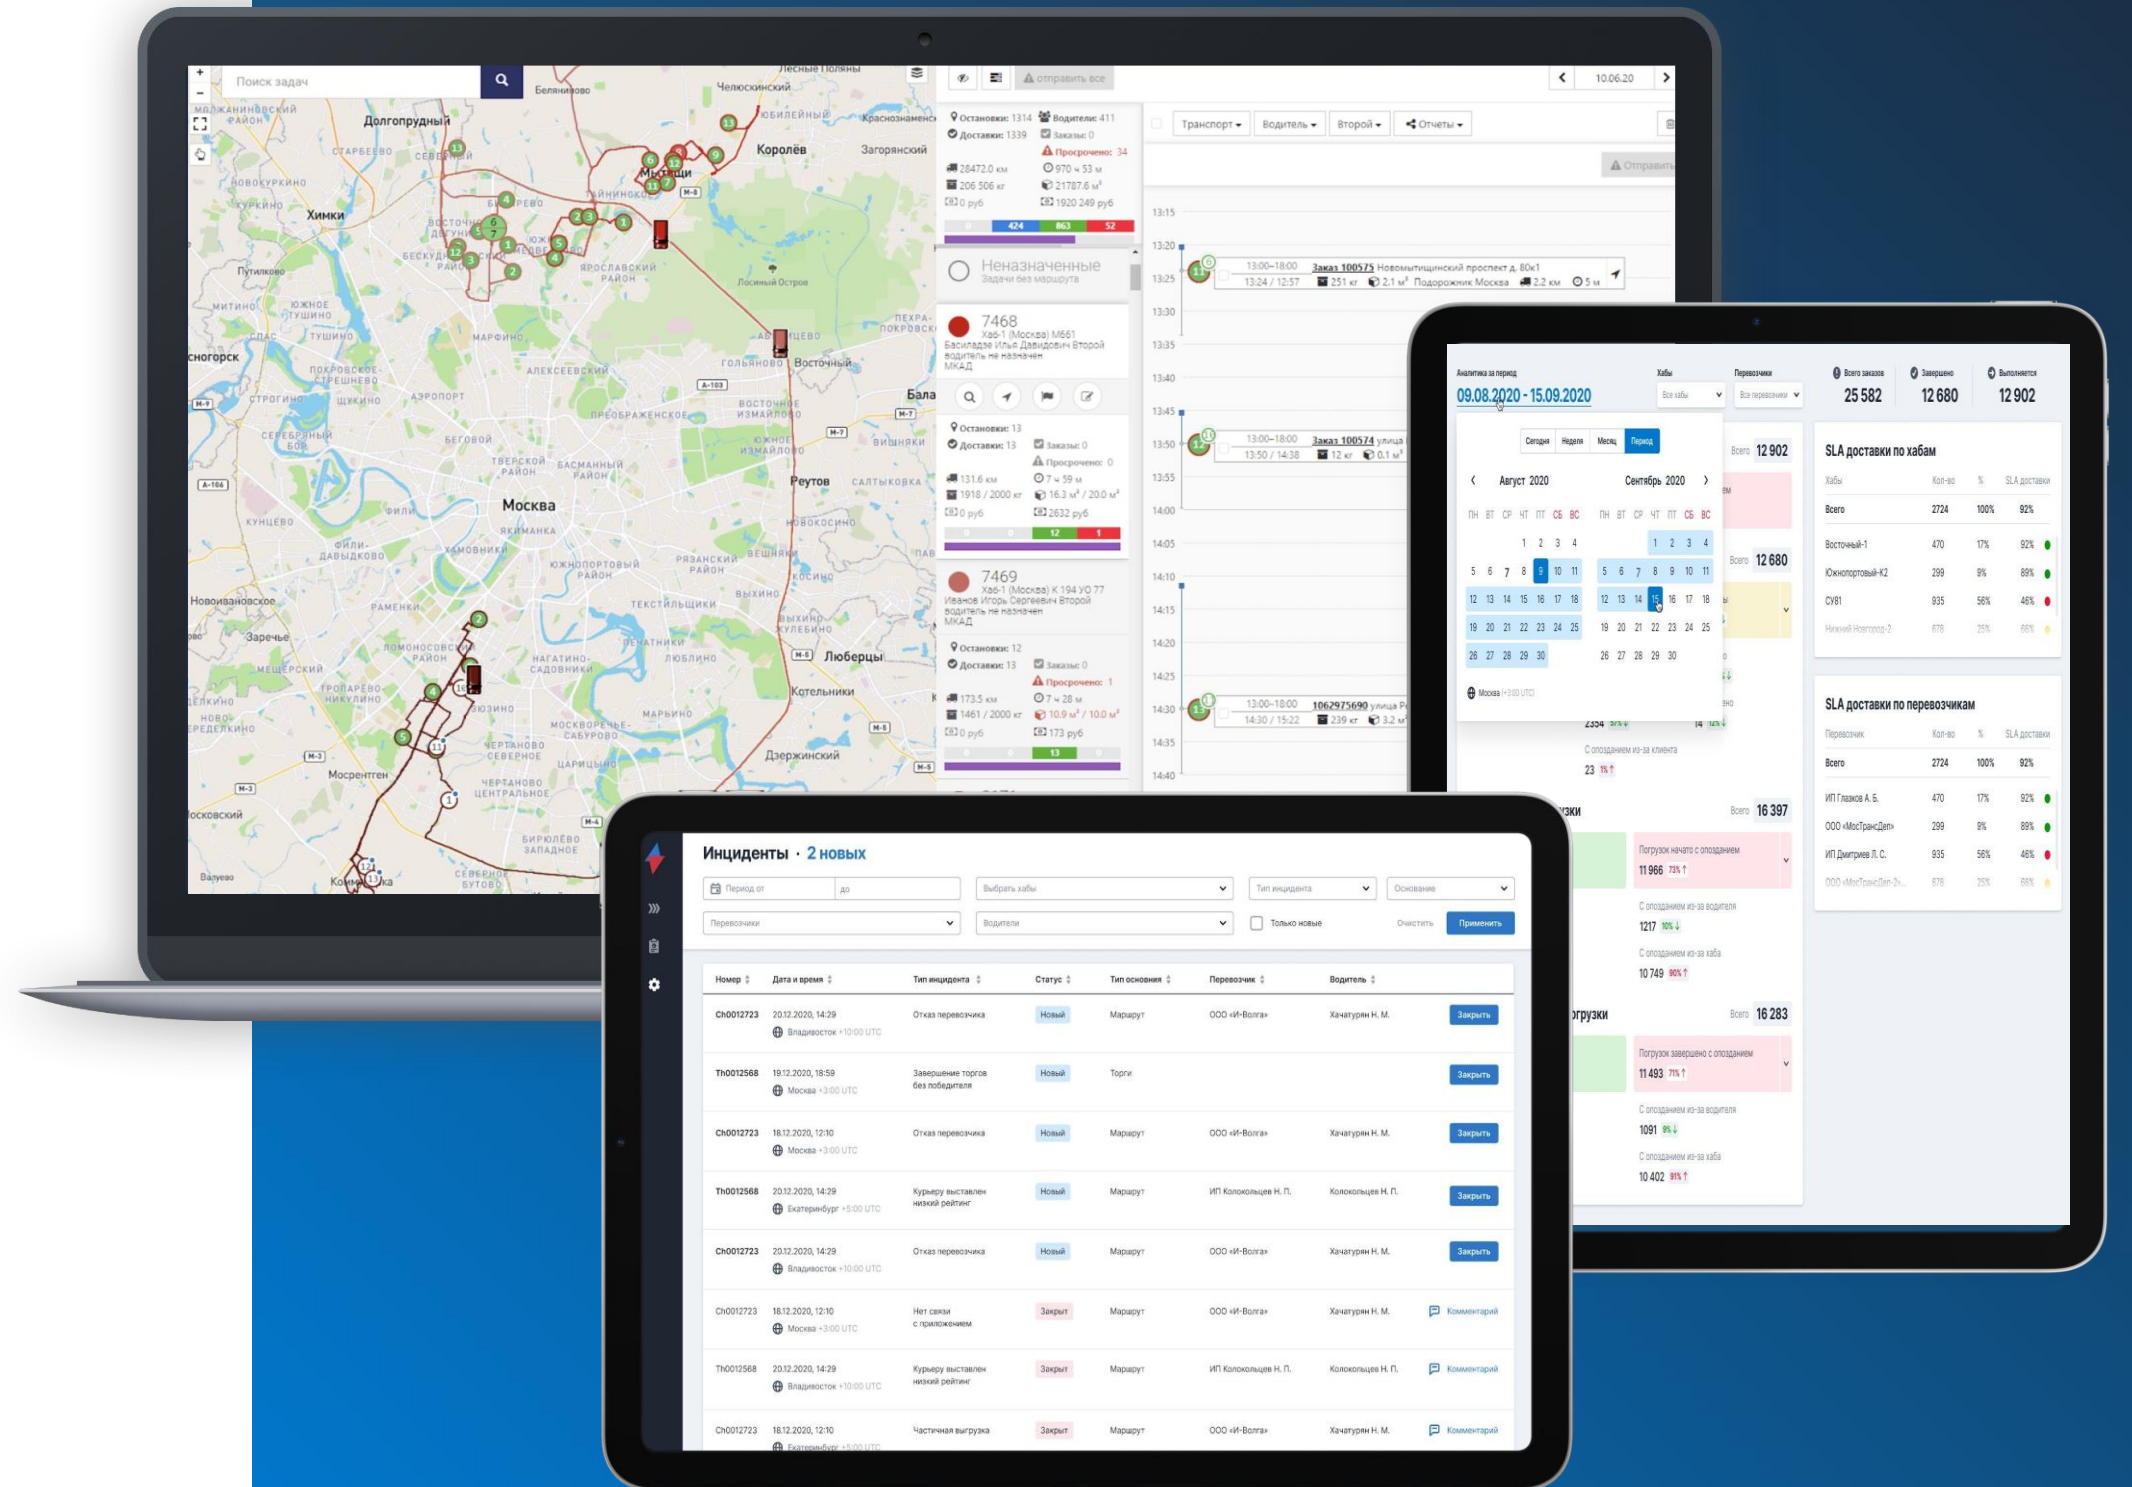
Поиск задач

Долгопрудный
Химки
Королёв
Мытищи
Москва
Реутов
Люберцы
Котельники
Дзержинский
Мосрентген
Балашиха

отправить все
10.06.20

Остановки: 1314 Водители: 411
Доставки: 1339 Заказы: 0
Просрочено: 34
28472.0 км 970 ч 53 м
206 506 кг 21787.6 м³
0 руб 1920 249 руб
424 863 52

Неназначенные
Задачи без маршрута

7468
Хаб-1 (Москва) М661
Басиладзе Илья Давидович Второй
водитель не назначен
МКАД

Остановки: 13
Доставки: 13 Заказы: 0
Просрочено: 0
131.6 км 7 ч 59 м
1918 / 2000 кг 16.3 м³ / 20.0 м³
0 руб 2632 руб
12 1

7469
Хаб-1 (Москва) К 194 УО 77
Иванов Игорь Сергеевич Второй
водитель не назначен
МКАД

Остановки: 12
Доставки: 13 Заказы: 0
Просрочено: 1
173.5 км 7 ч 28 м
1461 / 2000 кг 10.9 м³ / 10.0 м³
0 руб 173 руб
13

Транспорт Водитель Второй Отчеты
Отправить

13:15
13:20
13:25
13:00–18:00 Заказ 100575 Новомытищинский проспект д. 80к1
13:24 / 12:57 251 кг 2.1 м³ Подорожник Москва 2.2 км 5 м
13:30
13:35
13:40
13:45
13:50
13:00–18:00 Заказ 100574 улица
13:50 / 14:38 12 кг 0.1 м³
13:55
14:00
14:05
14:10
14:15
14:20
14:25
14:30
13:00–18:00 1062975690 улица
14:30 / 15:22 239 кг 3.2 м³
14:35
14:40

Аналитика за период
09.08.2020 - 15.09.2020
Хабы
Все хабы
Перевозчики
Все перевозчики
Всего заказов
25 582
Завершено
12 680
Выполняется
12 902

Сегодня Неделя Месяц Период
Август 2020
Сентябрь 2020
ПН ВТ СР ЧТ ПТ СБ ВС
1 2 3 4 5 6 7 8 9 10 11 12 13 14 15 16 17 18 19 20 21 22 23 24 25 26 27 28 29 30
ПН ВТ СР ЧТ ПТ СБ ВС
1 2 3 4 5 6 7 8 9 10 11 12 13 14 15 16 17 18 19 20 21 22 23 24 25 26 27 28 29 30
Москва (+3:00 UTC)

Всего 12 902
Всего 12 680
2354
С опозданием из-за клиента
23
Всего 16 397
Погрузка начата с опозданием
11 966 73%
С опозданием из-за водителя
1217 10%
С опозданием из-за хаба
10 749 90%
Всего 16 283
Погрузка завершено с опозданием
11 493 71%
С опозданием из-за водителя
1091 9%
С опозданием из-за хаба
10 402 91%

SLA доставки по хабам
| Хабы | Кол-во | % | SLA доставки |
|---|---|---|---|
| Всего | 2724 | 100% | 92% |
| Восточный-1 | 470 | 17% | 92% |
| Южнопортовый-К2 | 299 | 9% | 89% |
| СУ81 | 935 | 56% | 46% |
| Нижний Новгород-2 | 678 | 25% | 66% |

SLA доставки по перевозчикам
| Перевозчик | Кол-во | % | SLA доставки |
|---|---|---|---|
| Всего | 2724 | 100% | 92% |
| ИП Глазков А. Б. | 470 | 17% | 92% |
| ООО «МосТрансДел» | 299 | 9% | 89% |
| ИП Дмитриев Л. С. | 935 | 56% | 46% |
| ООО «МосТрансДел-2» | 678 | 25% | 66% |

Инциденты · 2 новых
Период от до Выбрать хабы Тип инцидента Основание
Перевозчики Водители Только новые Очистить Применить

| Номер | Дата и время | Тип инцидента | Статус | Тип основания | Перевозчик | Водитель | |
|---|---|---|---|---|---|---|---|
| Ch0012723 | 20.12.2020, 14:29 Владивосток +10:00 UTC | Отказ перевозчика | Новый | Маршрут | ООО «И-Волга» | Хачатурян Н. М. | Закрыть |
| Th0012568 | 19.12.2020, 18:59 Москва +3:00 UTC | Завершение торгов без победителя | Новый | Торги | | | Закрыть |
| Ch0012723 | 18.12.2020, 12:10 Москва +3:00 UTC | Отказ перевозчика | Новый | Маршрут | ООО «И-Волга» | Хачатурян Н. М. | Закрыть |
| Th0012568 | 20.12.2020, 14:29 Екатеринбург +5:00 UTC | Курьеру выставлен низкий рейтинг | Новый | Маршрут | ИП Колокольцев Н. П. | Колокольцев Н. П. | Закрыть |
| Ch0012723 | 20.12.2020, 14:29 Владивосток +10:00 UTC | Отказ перевозчика | Новый | Маршрут | ООО «И-Волга» | Хачатурян Н. М. | Закрыть |
| Ch0012723 | 18.12.2020, 12:10 Москва +3:00 UTC | Нет связи с приложением | Закрыт | Маршрут | ООО «И-Волга» | Хачатурян Н. М. | Комментарий |
| Th0012568 | 20.12.2020, 14:29 Владивосток +10:00 UTC | Курьеру выставлен низкий рейтинг | Закрыт | Маршрут | ИП Колокольцев Н. П. | Колокольцев Н. П. | Комментарий |
| Ch0012723 | 18.12.2020, 12:10 Екатеринбург +5:00 UTC | Частичная выгрузка | Закрыт | Маршрут | ООО «И-Волга» | Хачатурян Н. М. | Комментарий |